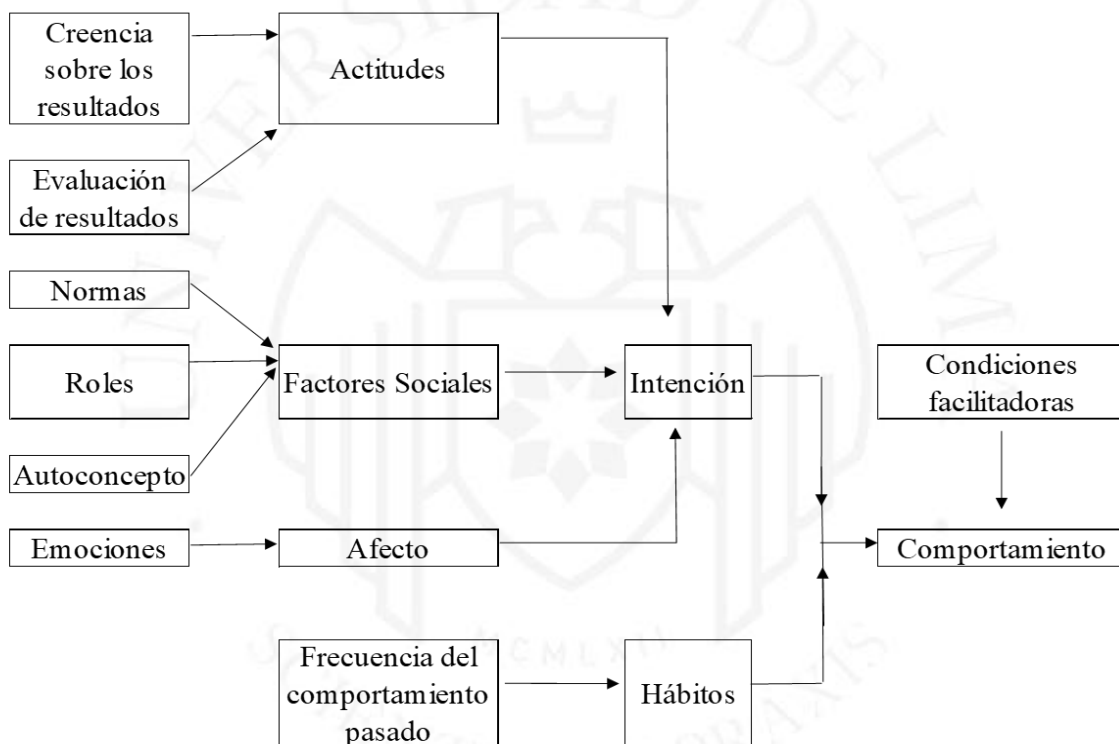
Creencia sobre los resultados

Actitudes

Evaluación de resultados

Normas

Roles

Factores Sociales

Intención

Condiciones facilitadoras

Autoconcepto

Emociones

Afecto

Comportamiento

Frecuencia del comportamiento pasado

Hábitos

MCMLXII